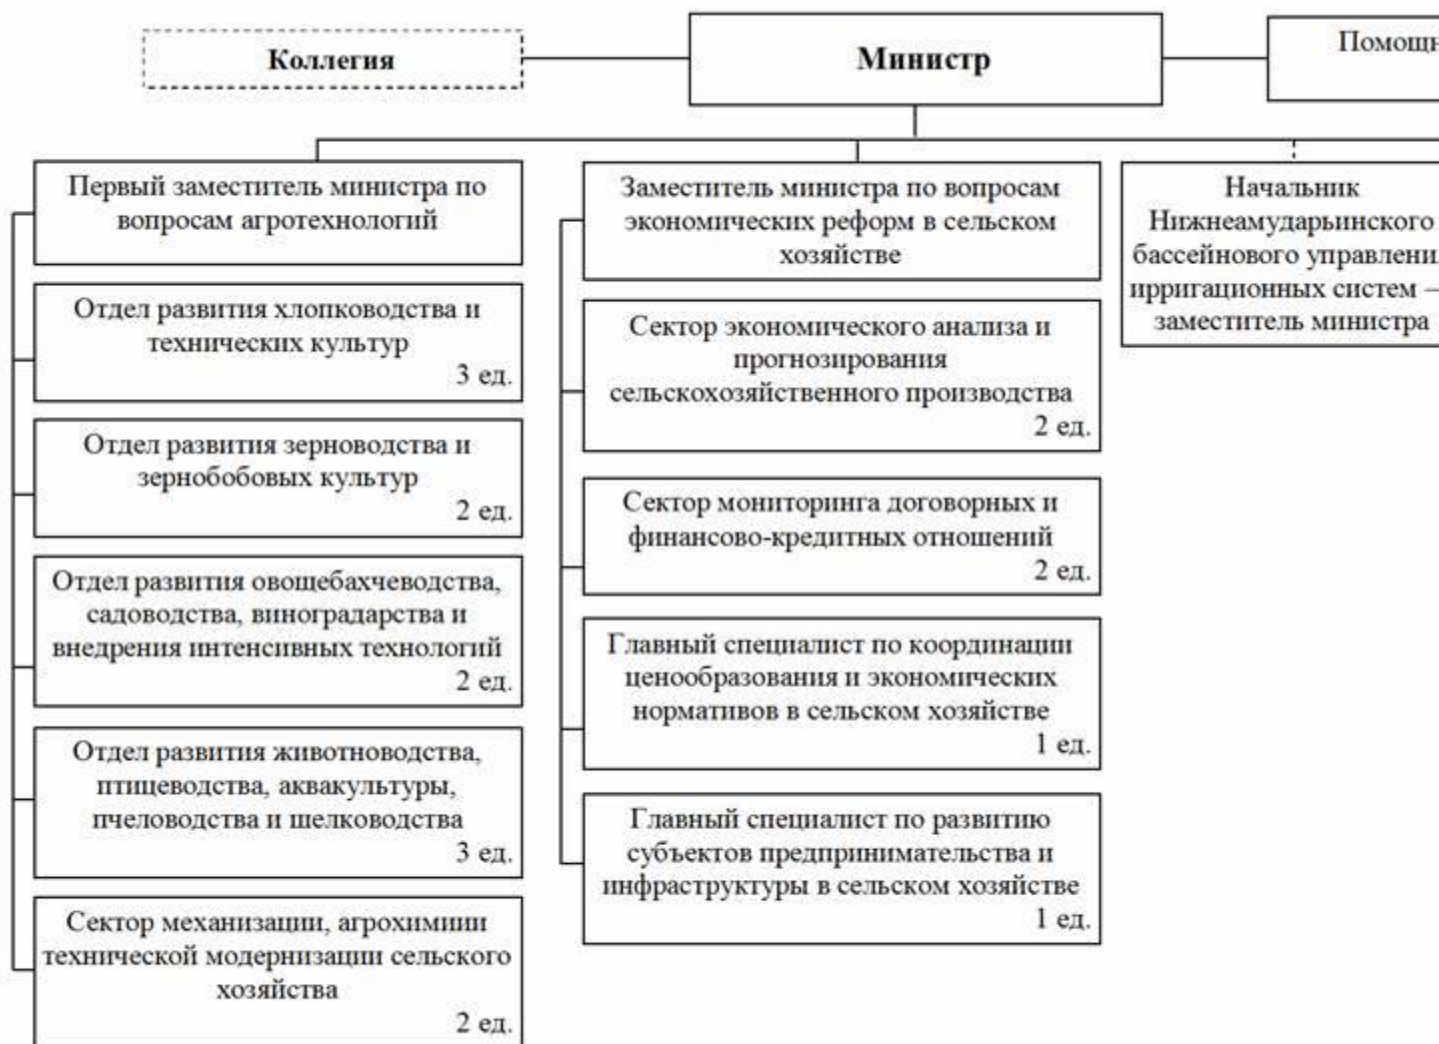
Коллегия

Министр

Помощн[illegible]

Первый заместитель министра по вопросам агротехнологий

Отдел развития хлопководства и технических культур
3 ед.

Отдел развития зерноводства и зернобобовых культур
2 ед.

Отдел развития овощебахчеводства, садоводства, виноградарства и внедрения интенсивных технологий
2 ед.

Отдел развития животноводства, птицеводства, аквакультуры, пчеловодства и шелководства
3 ед.

Сектор механизации, агрохимии технической модернизации сельского хозяйства
2 ед.

Заместитель министра по вопросам экономических реформ в сельском хозяйстве

Сектор экономического анализа и прогнозирования сельскохозяйственного производства
2 ед.

Сектор мониторинга договорных и финансово-кредитных отношений
2 ед.

Главный специалист по координации ценообразования и экономических нормативов в сельском хозяйстве
1 ед.

Главный специалист по развитию субъектов предпринимательства и инфраструктуры в сельском хозяйстве
1 ед.

Начальник Нижнеамударьинского бассейнового управлени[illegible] ирригационных систем – заместитель министра